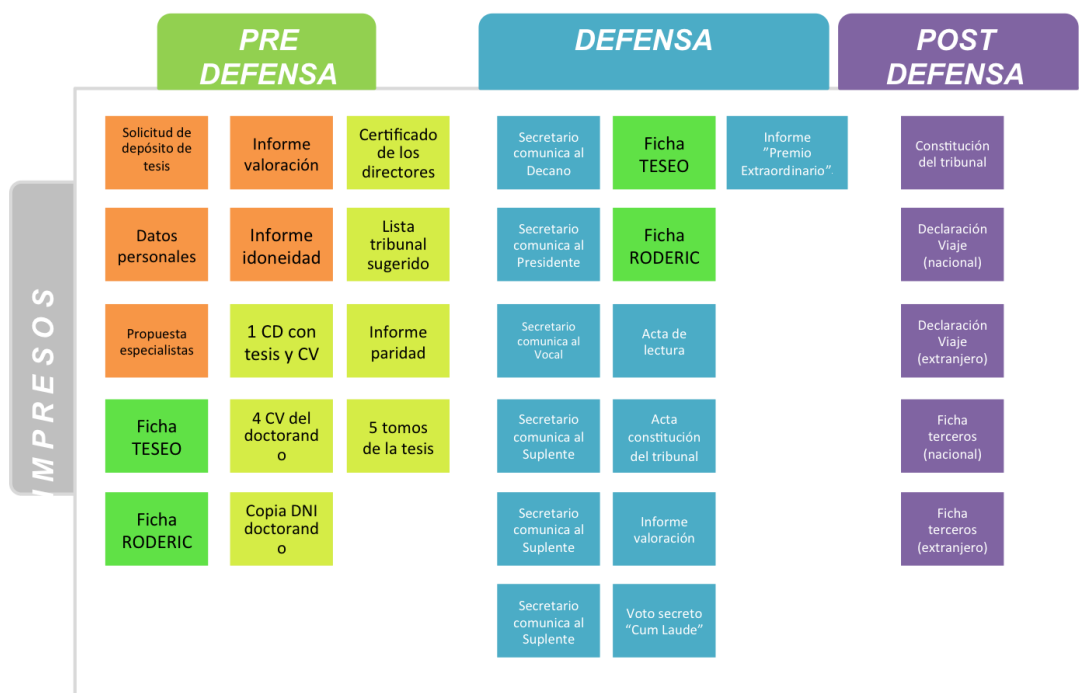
PRE DEFENSA

DEFENSA

POST DEFENSA

IMPRESOS

Solicitud de depósito de tesis

Informe valoración

Certificado de los directores

Datos personales

Informe idoneidad

Lista tribunal sugerido

Propuesta especialistas

1 CD con tesis y CV

Informe paridad

Ficha TESEO

4 CV del doctorando

5 tomos de la tesis

Ficha RODERIC

Copia DNI doctorando

Secretario comunica al Decano

Ficha TESEO

Informe "Premio Extraordinario".

Secretario comunica al Presidente

Ficha RODERIC

Secretario comunica al Vocal

Acta de lectura

Secretario comunica al Suplente

Acta constitución del tribunal

Secretario comunica al Suplente

Informe valoración

Secretario comunica al Suplente

Voto secreto "Cum Laude"

Constitución del tribunal

Declaración Viaje (nacional)

Declaración Viaje (extranjero)

Ficha terceros (nacional)

Ficha terceros (extranjero)